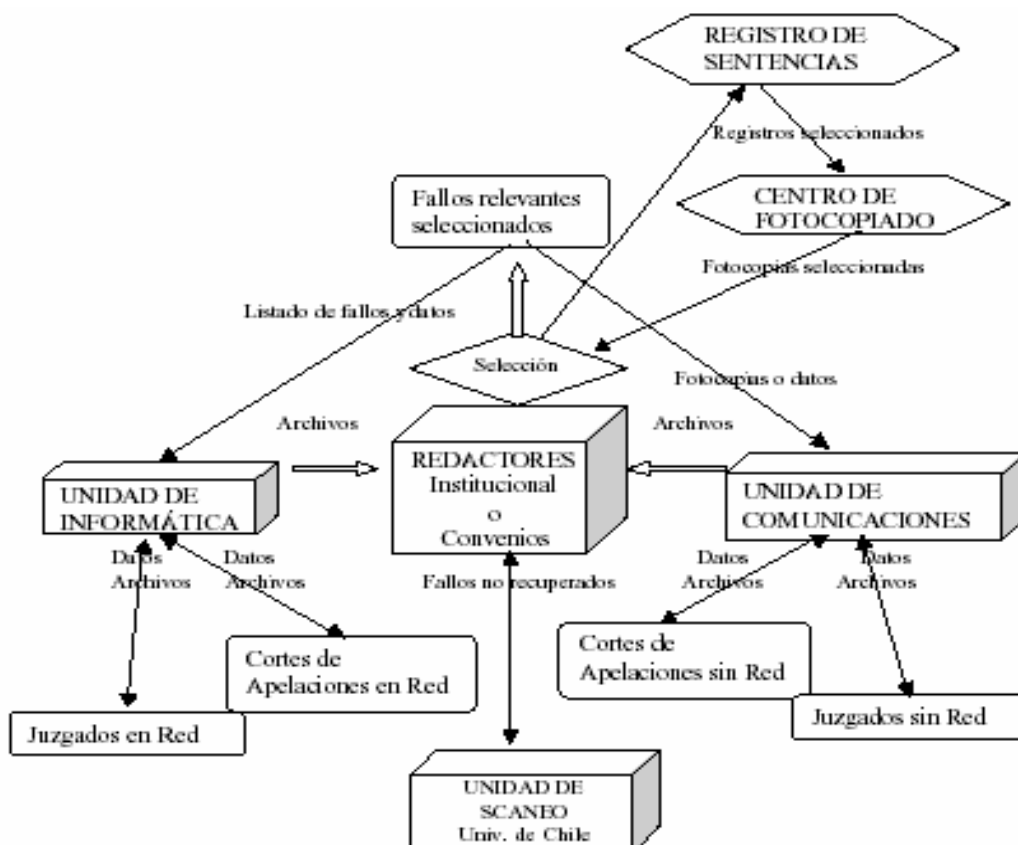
REGISTRO DE SENTENCIAS

Registros seleccionados

CENTRO DE FOTOCOPIADO

Fallos relevantes seleccionados

Fotocopias seleccionadas

Listado de fallos y datos

Selección

Fotocopias o datos

Archivos

Archivos

REDACTORES
Institucional
o
Convenios

UNIDAD DE INFORMÁTICA

UNIDAD DE COMUNICACIONES

Datos
Archivos

Datos
Archivos

Fallos no recuperados

Datos
Archivos

Datos
Archivos

Cortes de Apelaciones en Red

Cortes de Apelaciones sin Red

Juzgados en Red

Juzgados sin Red

UNIDAD DE SCANEO
Univ. de Chile